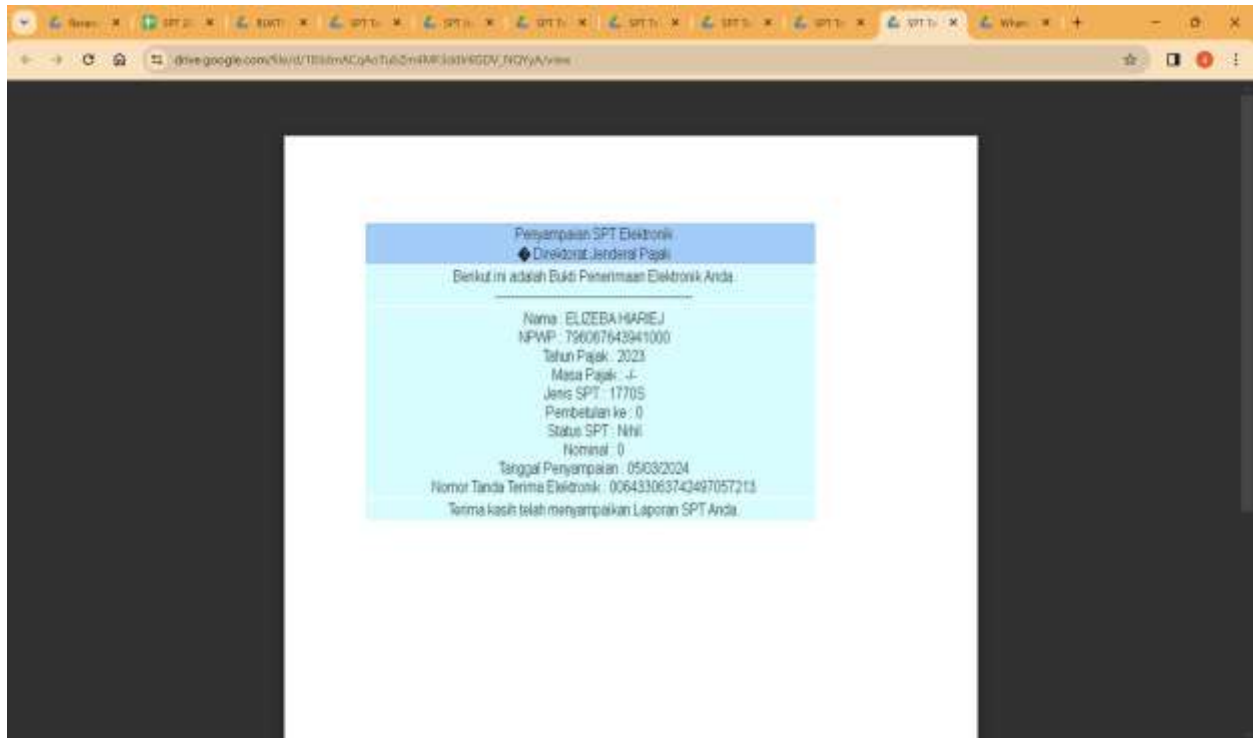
drive.google.com/file/d/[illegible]/view

Penyampaian SPT Elektronik
� Direktorat Jenderal Pajak

Berikut ini adalah Bukti Penerimaan Elektronik Anda :
----------------------------------------

Nama : ELIZEBA HIARIEJ
NPWP : 796067643941000
Tahun Pajak : 2023
Masa Pajak : -/-
Jenis SPT : 1770S
Pembetulan ke : 0
Status SPT : Nihil
Nominal : 0
Tanggal Penyampaian : 05/03/2024
Nomor Tanda Terima Elektronik : 006433063743497057213

Terima kasih telah menyampaikan Laporan SPT Anda.